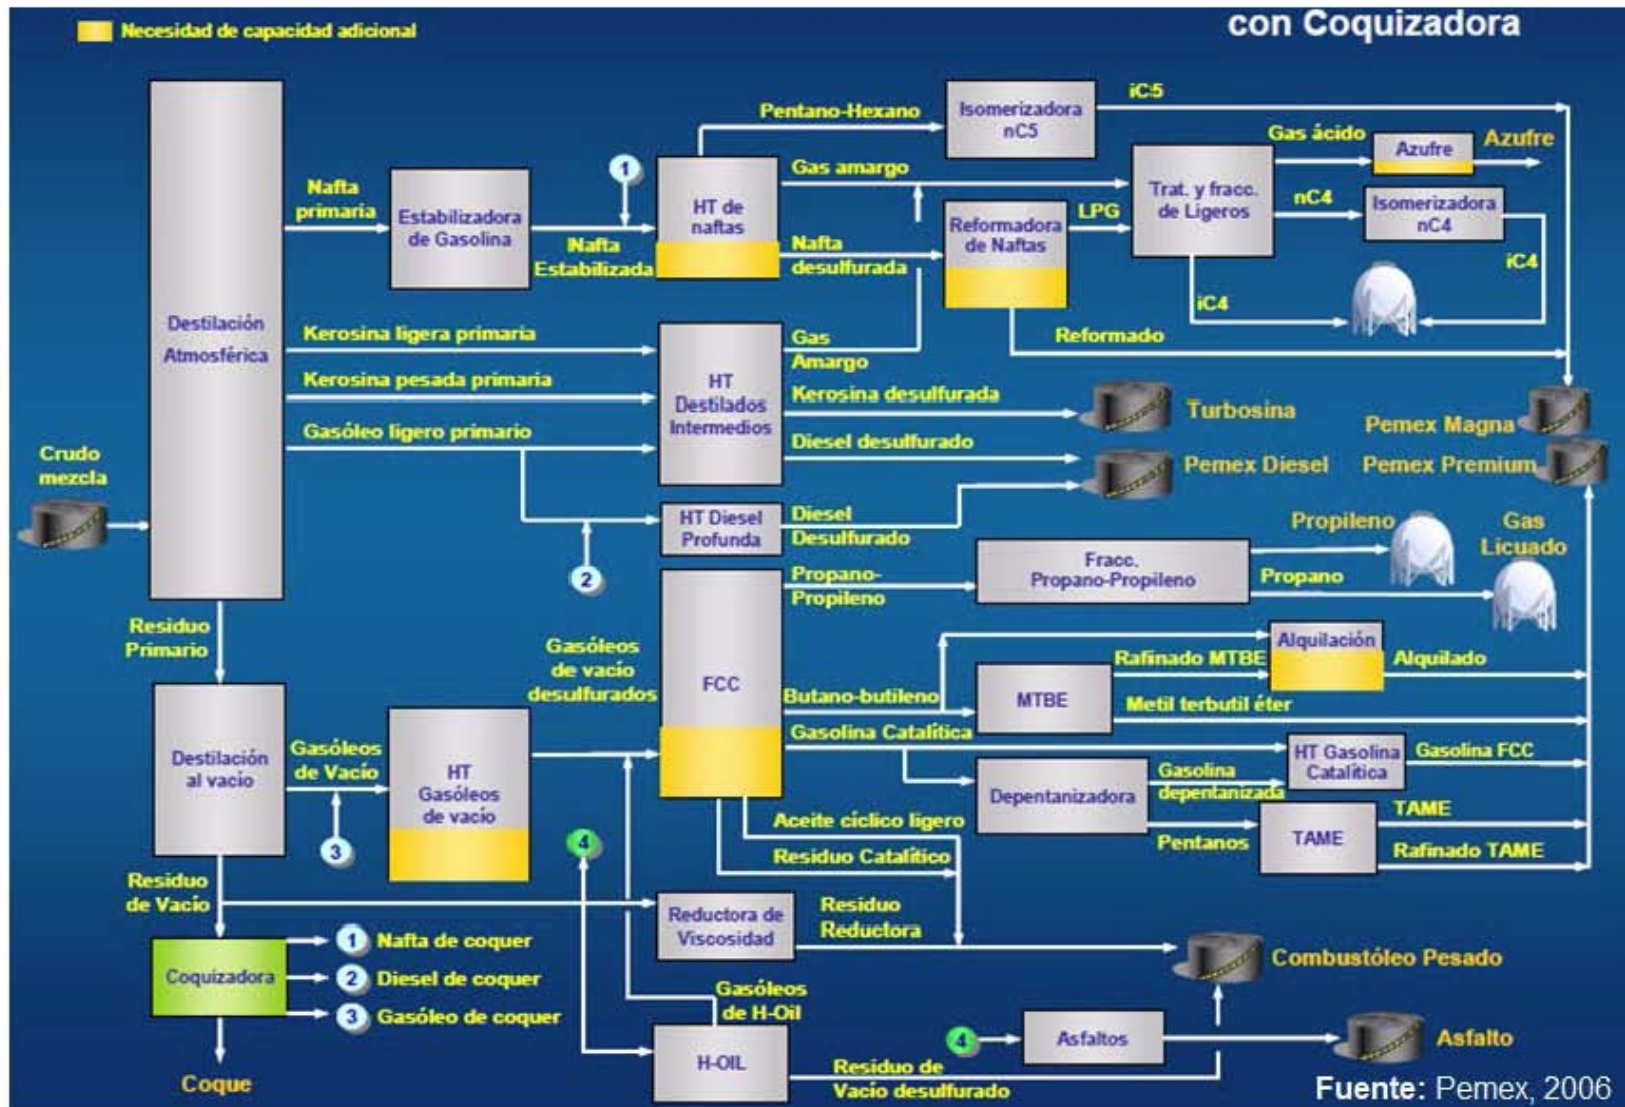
Necesidad de capacidad adicional

con Coquizadora

Crudo mezcla

Destilación Atmosférica

Nafta primaria

Estabilizadora de Gasolina

Nafta Estabilizada

1

HT de naftas

Pentano-Hexano

Isomerizadora nC5

iC5

Gas amargo

Trat. y fracc. de Ligeros

Gas ácido

Azufre

Azufre

nC4

Isomerizadora nC4

iC4

iC4

LPG

Nafta desulfurada

Reformadora de Naftas

Reformado

Kerosina ligera primaria

Kerosina pesada primaria

Gasóleo ligero primario

HT Destilados Intermedios

Gas Amargo

Kerosina desulfurada

Turbosina

Diesel desulfurado

Pemex Diesel

Pemex Magna

Pemex Premium

HT Diesel Profunda

Diesel Desulfurado

2

Propileno

Gas Licuado

Fracc. Propano-Propileno

Propano-Propileno

Propano

Residuo Primario

Gasóleos de vacío desulfurados

FCC

Alquilación

Rafinado MTBE

Alquilado

Butano-butileno

MTBE

Metil terbutil éter

Gasolina Catalítica

HT Gasolina Catalítica

Gasolina FCC

Destilación al vacío

Gasóleos de Vacío

HT Gasóleos de vacío

3

Dependanizadora

Gasolina depentanizada

TAME

TAME

Pentanos

Rafinado TAME

Aceite cíclico ligero

Residuo Catalítico

4

Residuo de Vacío

Reductora de Viscosidad

Residuo Reductora

Combustóleo Pesado

Coquizadora

1 Nafta de coquer

2 Diesel de coquer

3 Gasóleo de coquer

Gasóleos de H-Oil

4

Asfaltos

Asfalto

H-OIL

Residuo de Vacío desulfurado

Coque

Fuente: Pemex, 2006